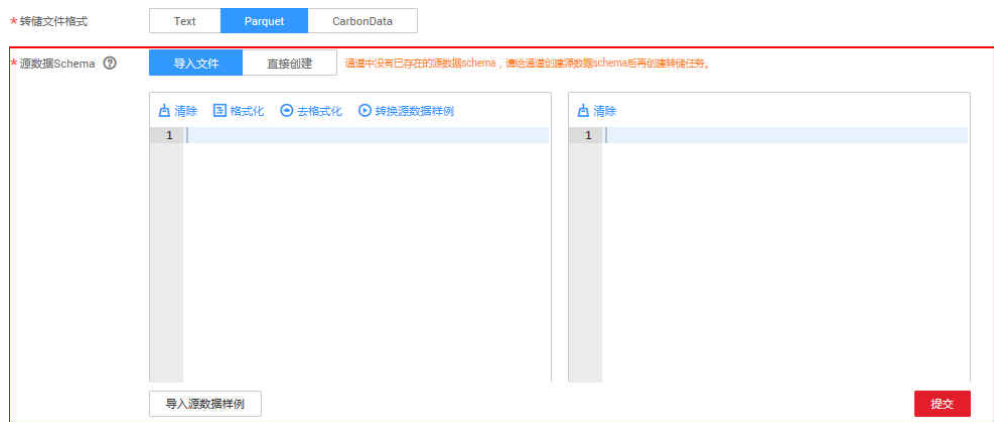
* 转储文件格式

Text Parquet CarbonData

* 源数据Schema ⑦

导入文件 直接创建

通道中没有已存在的源数据schema，请先通道创建源数据schema后再创建转储任务。

清除 格式化 去格式化 转换源数据样例

1

清除

1

导入源数据样例

提交